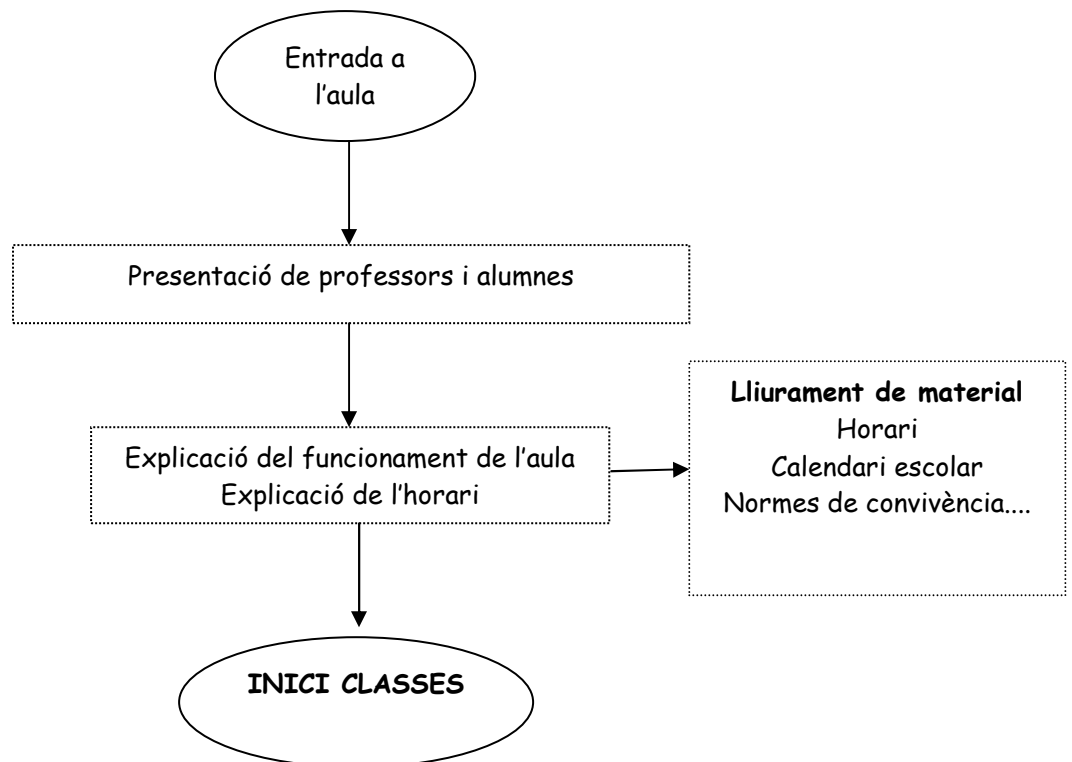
Entrada a l’aula

Presentació de professors i alumnes

Explicació del funcionament de l’aula
Explicació de l’horari

Lliurament de material
Horari
Calendari escolar
Normes de convivència....

INICI CLASSES